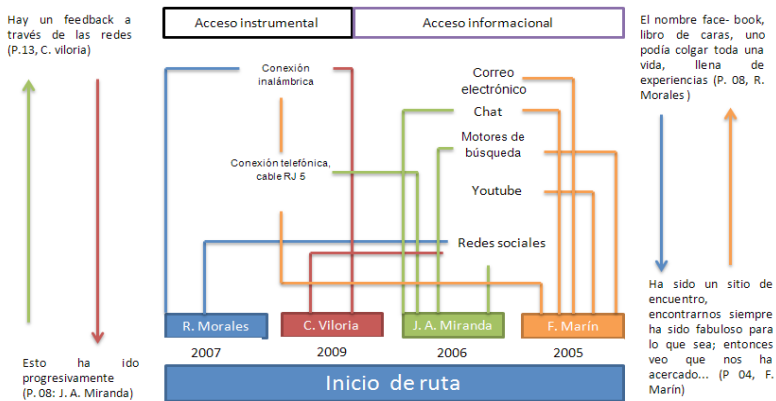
Hay un feedback a través de las redes (P.13, C. viloria)

Acceso instrumental

Acceso informacional

El nombre face- book, libro de caras, uno podía colgar toda una vida, llena de experiencias (P. 08, R. Morales )

Conexión inalámbrica

Correo electrónico

Chat

Motores de búsqueda

Conexión telefónica, cable RJ 5

Youtube

Redes sociales

Ha sido un sitio de encuentro, encontrarnos siempre ha sido fabuloso para lo que sea; entonces veo que nos ha acercado... (P 04, F. Marín)

R. Morales

C. Viloria

J. A. Miranda

F. Marín

2007

2009

2006

2005

Esto ha ido progresivamente (P. 08: J. A. Miranda)

Inicio de ruta